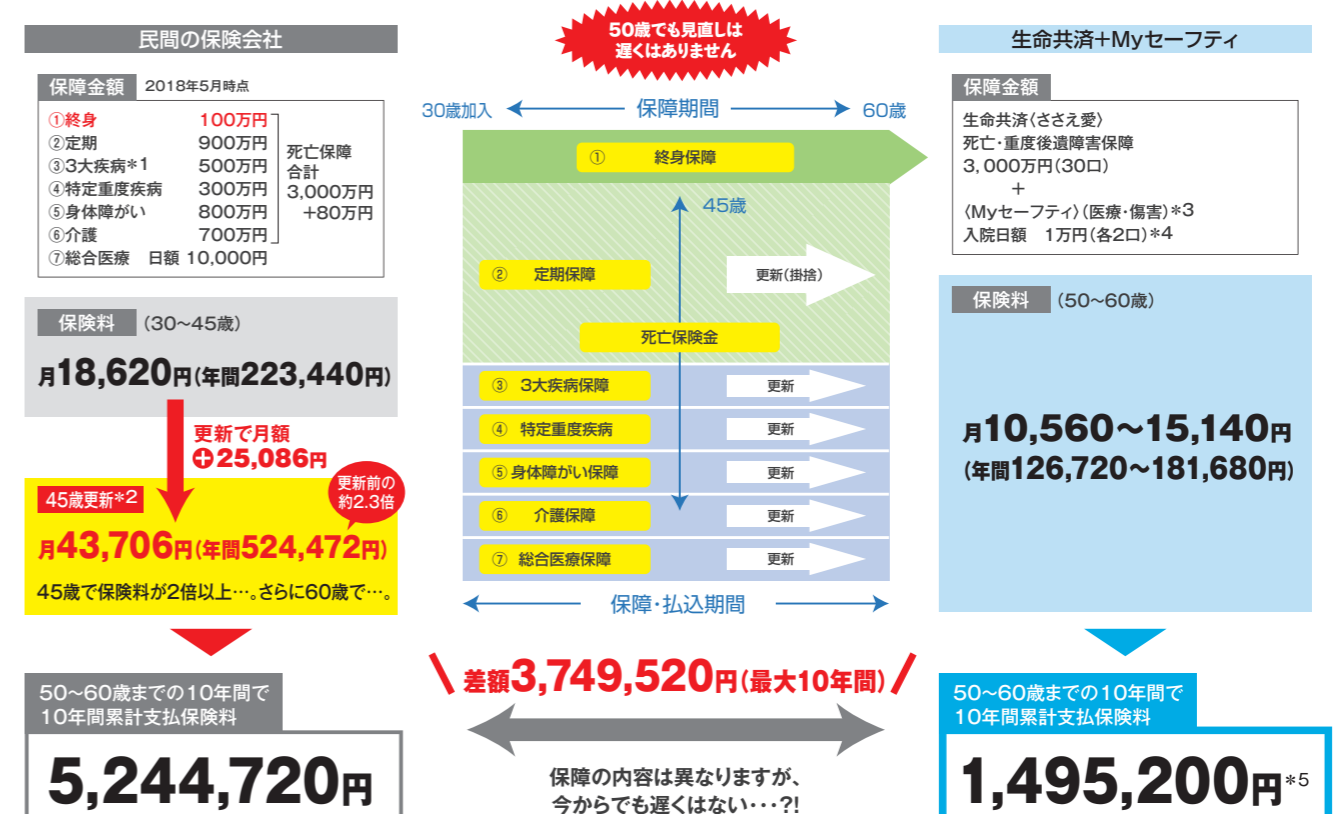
民間の保険会社

保障金額　2018年5月時点

①終身　100万円
②定期　900万円
③3大疾病＊1　500万円
④特定重度疾病　300万円
⑤身体障がい　800万円
⑥介護　700万円
⑦総合医療　日額 10,000円

死亡保障合計 3,000万円 +80万円

保険料（30～45歳）

月18,620円（年間223,440円）

更新で月額 ⊕25,086円

45歳更新＊2

更新前の約2.3倍

月43,706円（年間524,472円）

45歳で保険料が2倍以上…。さらに60歳で…。

50～60歳までの10年間で 10年間累計支払保険料

5,244,720円

50歳でも見直しは遅くはありません

30歳加入　保障期間　60歳

① 終身保障

45歳

② 定期保障

更新（掛捨）

死亡保険金

③ 3大疾病保障　更新

④ 特定重度疾病　更新

⑤ 身体障がい保障　更新

⑥ 介護保障　更新

⑦ 総合医療保障　更新

保障・払込期間

差額3,749,520円（最大10年間）

保障の内容は異なりますが、今からでも遅くはない・・・?!

生命共済+Myセーフティ

保障金額

生命共済〈ささえ愛〉
死亡・重度後遺障害保障
3,000万円（30口）
+
〈Myセーフティ〉（医療・傷害）＊3
入院日額　1万円（各2口）＊4

保険料（50～60歳）

月10,560～15,140円
（年間126,720～181,680円）

50～60歳までの10年間で 10年間累計支払保険料

1,495,200円＊5